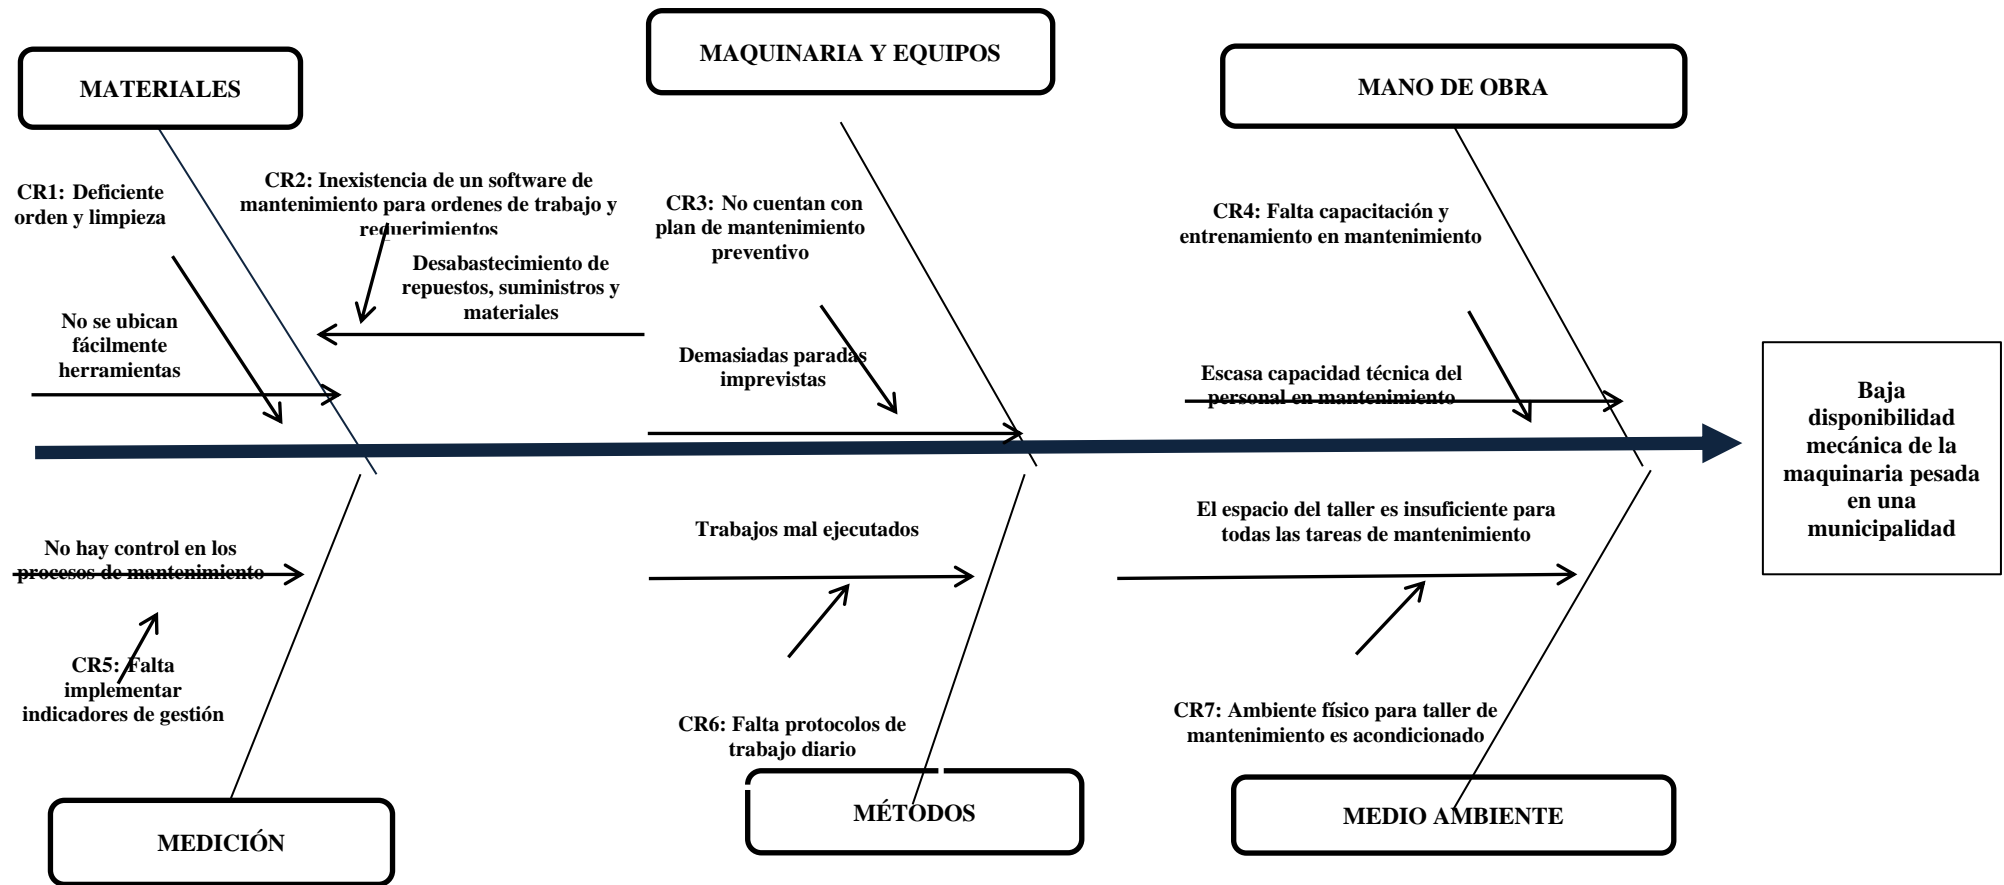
MATERIALES

MAQUINARIA Y EQUIPOS

MANO DE OBRA

CR1: Deficiente orden y limpieza

CR2: Inexistencia de un software de mantenimiento para ordenes de trabajo y requerimientos

CR3: No cuentan con plan de mantenimiento preventivo

CR4: Falta capacitación y entrenamiento en mantenimiento

Desabastecimiento de repuestos, suministros y materiales

No se ubican fácilmente herramientas

Demasiadas paradas imprevistas

Escasa capacidad técnica del personal en mantenimiento

Baja disponibilidad mecánica de la maquinaria pesada en una municipalidad

No hay control en los procesos de mantenimiento

Trabajos mal ejecutados

El espacio del taller es insuficiente para todas las tareas de mantenimiento

CR5: Falta implementar indicadores de gestión

CR6: Falta protocolos de trabajo diario

CR7: Ambiente físico para taller de mantenimiento es acondicionado

MEDICIÓN

MÉTODOS

MEDIO AMBIENTE